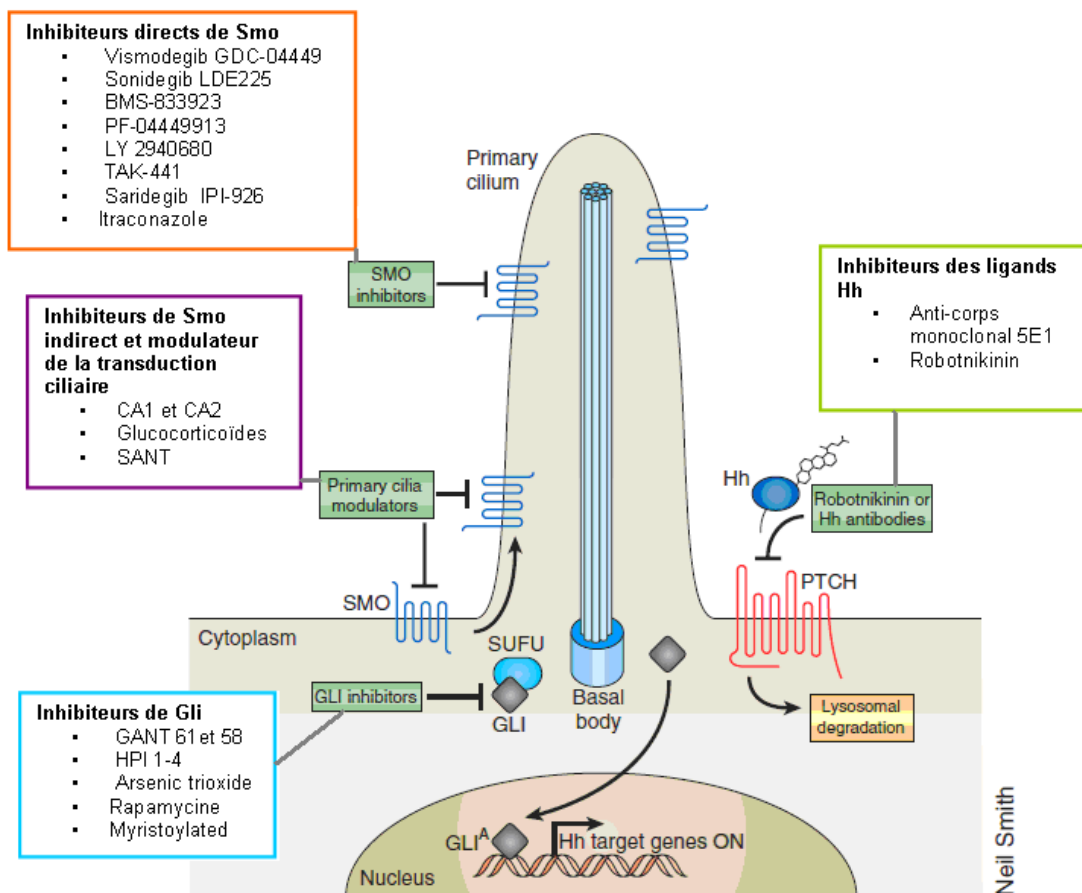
Inhibiteurs directs de Smo
- Vismodegib GDC-04449
- Sonidegib LDE225
- BMS-833923
- PF-04449913
- LY 2940680
- TAK-441
- Saridegib IPI-926
- Itraconazole

Primary cilium

SMO inhibitors

Inhibiteurs des ligands Hh
- Anti-corps monoclonal 5E1
- Robotnikinin

Inhibiteurs de Smo indirect et modulateur de la transduction ciliaire
- CA1 et CA2
- Glucocorticoïdes
- SANT

Primary cilia modulators

Hh

Robotnikinin or Hh antibodies

PTCH

SMO

Cytoplasm

SUFU

GLI inhibitors

GLI

Basal body

Lysosomal degradation

Inhibiteurs de Gli
- GANT 61 et 58
- HPI 1-4
- Arsenic trioxide
- Rapamycine
- Myristoylated

GLI$^A$

Hh target genes ON

Nucleus

Neil Smith